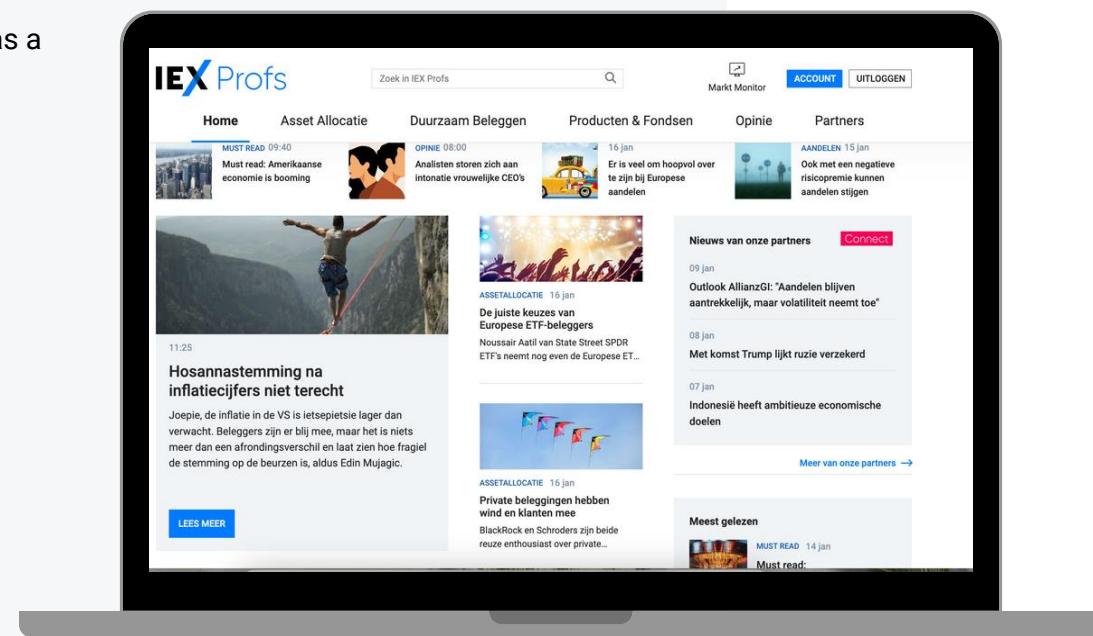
is a

IEX Profs

Zoek in IEX Profs

Markt Monitor

ACCOUNT

UITLOGGEN

Home

Asset Allocatie

Duurzaam Beleggen

Producten & Fondsen

Opinie

Partners

MUST READ 09:40
Must read: Amerikaanse economie is booming

OPINIE 08:00
Analisten storen zich aan intonatie vrouwelijke CEO's

16 jan
Er is veel om hoopvol over te zijn bij Europese aandelen

AANDELEN 15 jan
Ook met een negatieve risicopremie kunnen aandelen stijgen

11:25

Hosannastemming na inflatiecijfers niet terecht

Joepie, de inflatie in de VS is ietsepietsie lager dan verwacht. Beleggers zijn er blij mee, maar het is niets meer dan een afrondingsverschil en laat zien hoe fragiel de stemming op de beurzen is, aldus Edin Mujagic.

LEES MEER

ASSETALLOCATIE 16 jan

De juiste keuzes van Europese ETF-beleggers

Noussair Aatil van State Street SPDR ETF's neemt nog even de Europese ET...

ASSETALLOCATIE 16 jan

Private beleggingen hebben wind en klanten mee

BlackRock en Schroders zijn beide reuze enthousiast over private...

Nieuws van onze partners

Connect

09 jan
Outlook AllianzGI: "Aandelen blijven aantrekkelijk, maar volatiliteit neemt toe"

08 jan
Met komst Trump lijkt ruzie verzekerd

07 jan
Indonesië heeft ambitieuze economische doelen

Meer van onze partners →

Meest gelezen

MUST READ 14 jan
Must read: